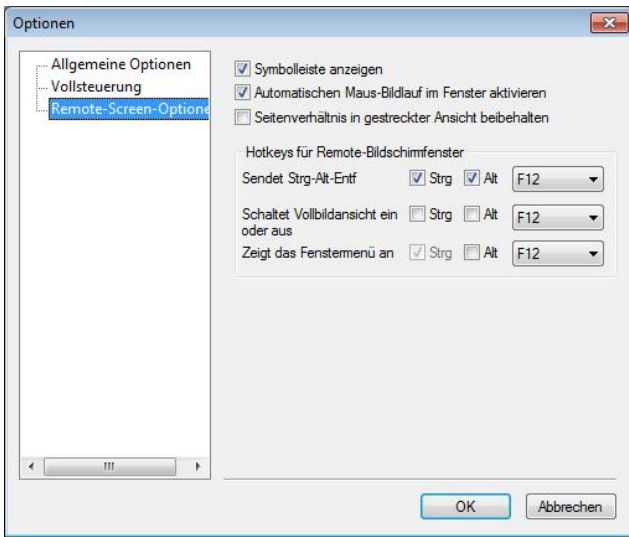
Optionen

Allgemeine Optionen
Vollsteuerung
Remote-Screen-Optione

Symbolleiste anzeigen
Automatischen Maus-Bildlauf im Fenster aktivieren
Seitenverhältnis in gestreckter Ansicht beibehalten

Hotkeys für Remote-Bildschirmfenster

Sendet Strg-Alt-Entf Strg Alt F12
Schaltet Vollbildansicht ein oder aus Strg Alt F12
Zeigt das Fenstermenü an Strg Alt F12

OK Abbrechen